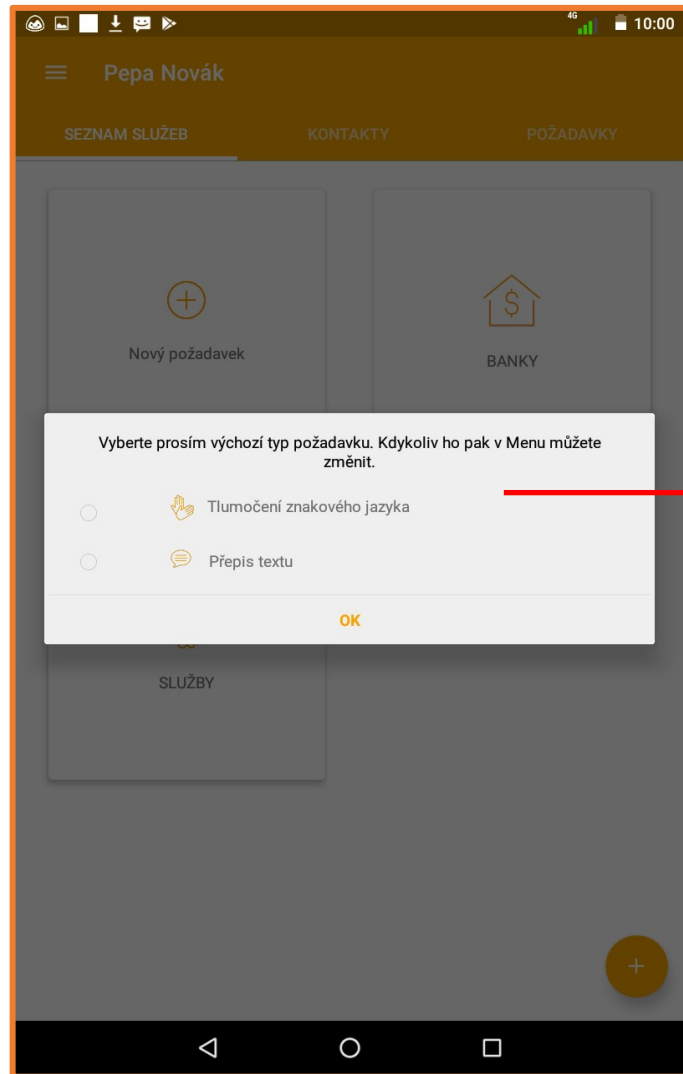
4G 10:00

Pepa Novák

SEZNAM SLUŽEB KONTAKTY POŽADAVKY

Nový požadavek

BANKY

Vyberte prosím výchozí typ požadavku. Kdykoliv ho pak v Menu můžete změnit.

Tlumočení znakového jazyka

Přepis textu

OK

SLUŽBY

+